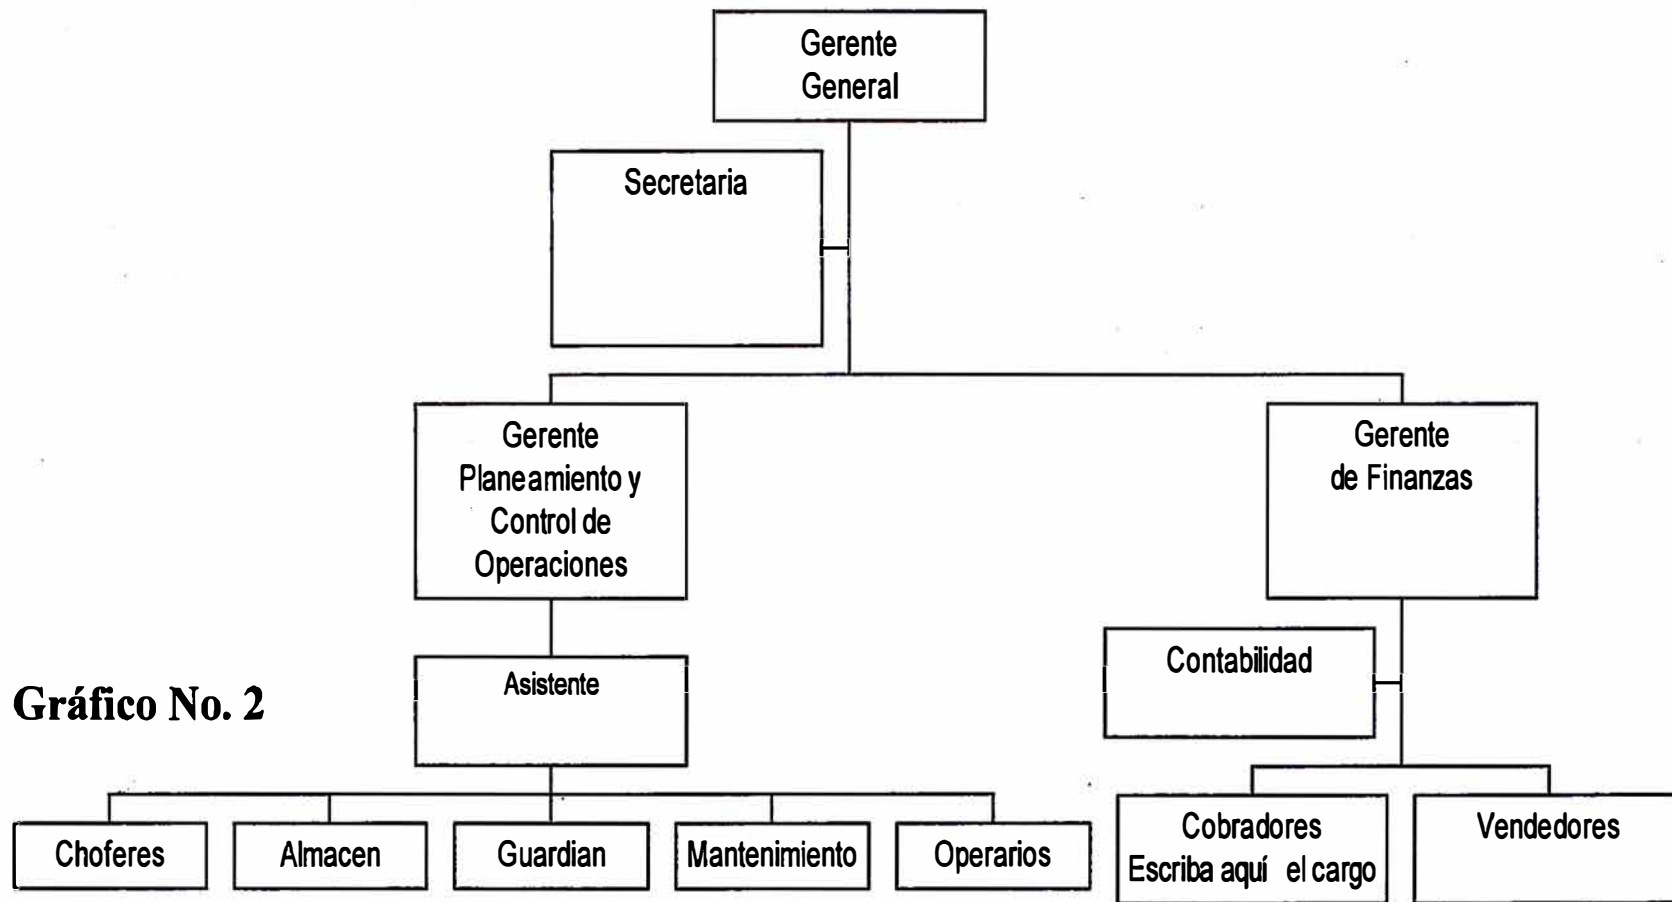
Gerente General

Secretaria

Gerente Planeamiento y Control de Operaciones

Gerente de Finanzas

Asistente

Contabilidad

Gráfico No. 2

Choferes

Almacen

Guardian

Mantenimiento

Operarios

Cobradores Escriba aquí el cargo

Vendedores